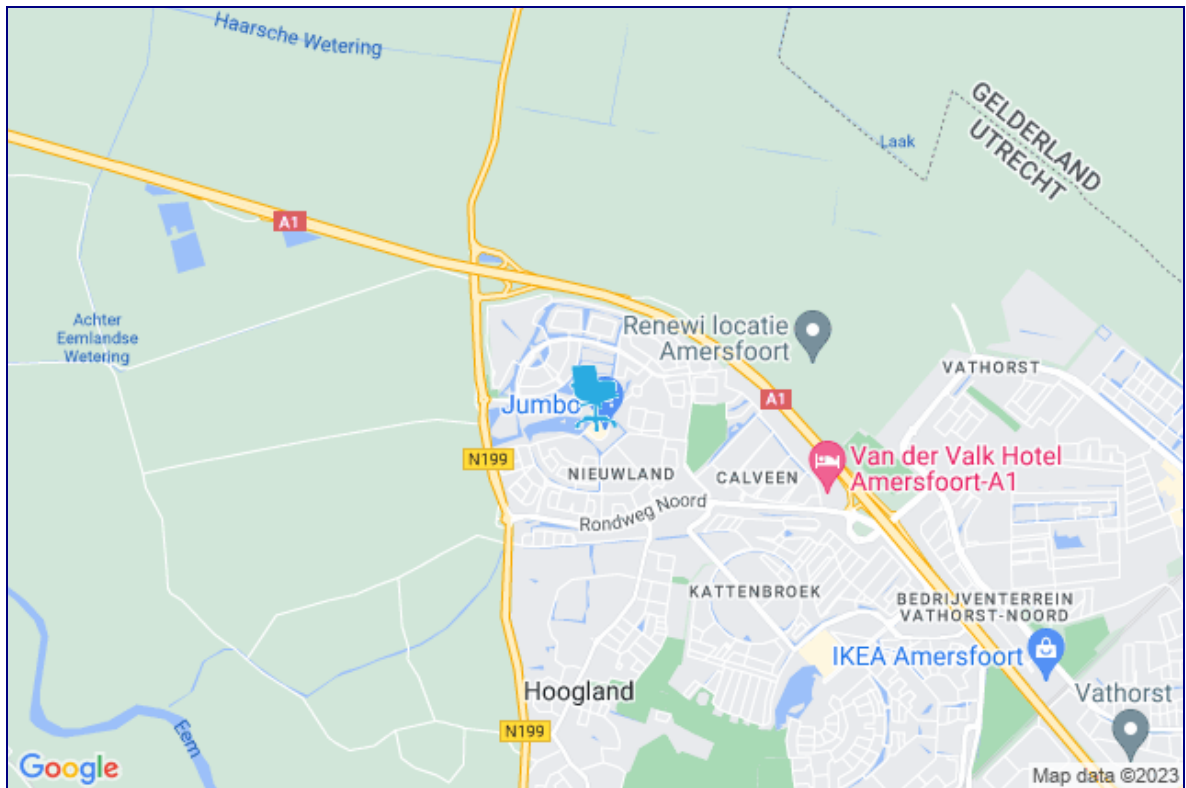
Haarsche Wetering

Laak

GELDERLAND
UTRECHT

A1

Achter Eemlandse Wetering

Renewi locatie Amersfoort

VATHORST

Jumbo

A1

N199

NIEUWLAND

CALVEEN

Van der Valk Hotel Amersfoort-A1

Rondweg Noord

KATTENBROEK

BEDRIJVENTERREIN VATHORST-NOORD

IKEA Amersfoort

Hoogland

Vathorst

Eem

N199

Google

Map data ©2023